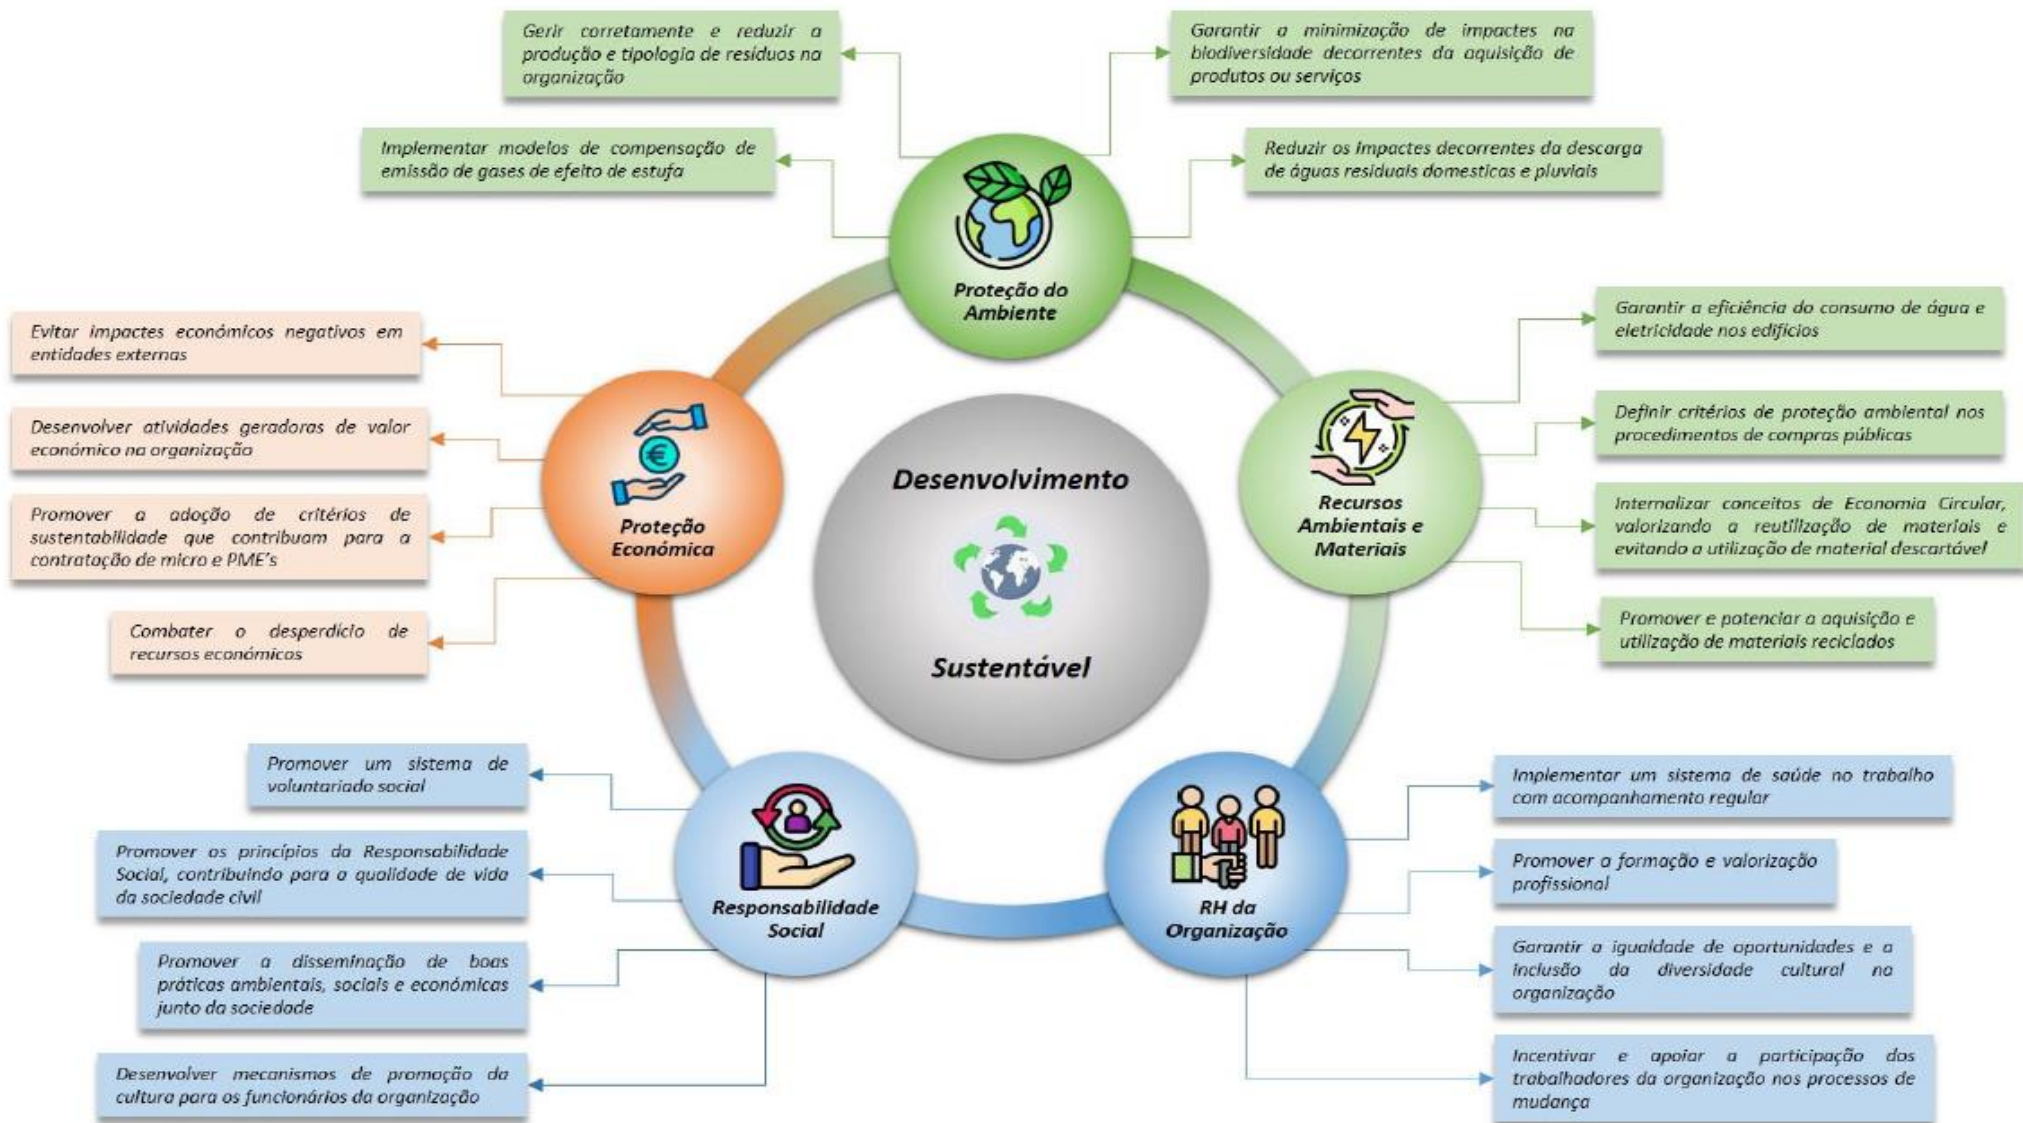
Gerir corretamente e reduzir a produção e tipologia de resíduos na organização

Garantir a minimização de impactes na biodiversidade decorrentes da aquisição de produtos ou serviços

Implementar modelos de compensação de emissão de gases de efeito de estufa

Reduzir os impactes decorrentes da descarga de águas residuais domesticas e pluviais

Proteção do Ambiente

Evitar impactes económicos negativos em entidades externas

Desenvolver atividades geradoras de valor económico na organização

Promover a adoção de critérios de sustentabilidade que contribuam para a contratação de micro e PME's

Combater o desperdício de recursos económicos

Proteção Económica

Desenvolvimento

Sustentável

Garantir a eficiência do consumo de água e eletricidade nos edifícios

Definir critérios de proteção ambiental nos procedimentos de compras públicas

Internalizar conceitos de Economia Circular, valorizando a reutilização de materiais e evitando a utilização de material descartável

Promover e potenciar a aquisição e utilização de materiais reciclados

Recursos Ambientais e Materiais

Promover um sistema de voluntariado social

Promover os princípios da Responsabilidade Social, contribuindo para a qualidade de vida da sociedade civil

Promover a disseminação de boas práticas ambientais, sociais e económicas junto da sociedade

Desenvolver mecanismos de promoção da cultura para os funcionários da organização

Responsabilidade Social

Implementar um sistema de saúde no trabalho com acompanhamento regular

Promover a formação e valorização profissional

Garantir a igualdade de oportunidades e a inclusão da diversidade cultural na organização

Incentivar e apoiar a participação dos trabalhadores da organização nos processos de mudança

RH da Organização